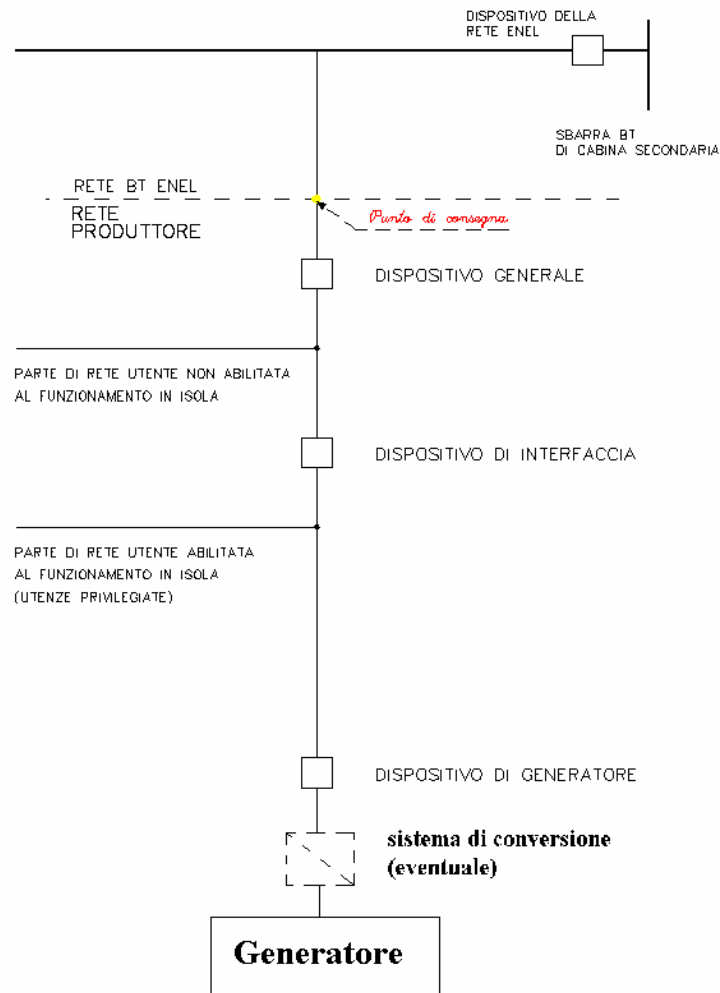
DISPOSITIVO DELLA RETE ENEL

SBARRA BT
DI CABINA SECONDARIA

RETE BT ENEL

RETE PRODUTTORE

Punto di consegna

DISPOSITIVO GENERALE

PARTE DI RETE UTENTE NON ABILITATA AL FUNZIONAMENTO IN ISOLA

DISPOSITIVO DI INTERFACCIA

PARTE DI RETE UTENTE ABILITATA AL FUNZIONAMENTO IN ISOLA (UTENZE PRIVILEGIATE)

DISPOSITIVO DI GENERATORE

sistema di conversione
(eventuale)

Generatore